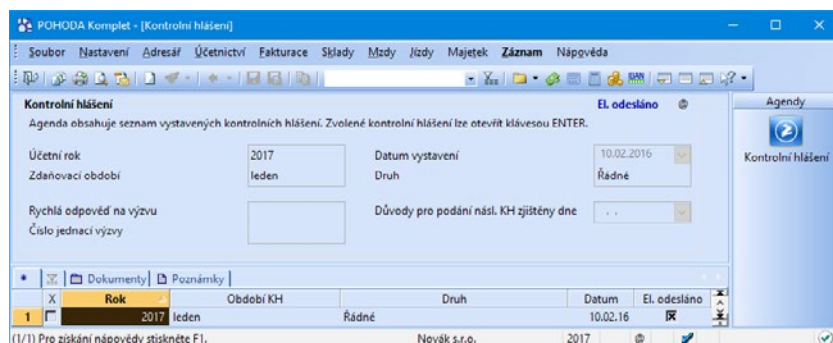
POHODA Komplet - [Kontrolní hlášení]

Soubor Nastavení Adresář Účetnictví Fakturace Sklady Mzdy Jízdy Majetek Záznam Nápověda

Kontrolní hlášení
El. odesláno
Agenda obsahuje seznam vystavených kontrolních hlášení. Zvolené kontrolní hlášení lze otevřít klávesou ENTER.

Agendy
Kontrolní hlášení

| Účetní rok | 2017 | Datum vystavení | 10.02.2016 |
|---|---|---|---|
| Zdaňovací období | leden | Druh | Řádné |

Rychlá odpověď na výzvu
Číslo jednací výzvy
Důvody pro podání násl. KH zjištěny dne

Dokumenty | Poznámky

| | X | Rok | Období KH | Druh | Datum | El. odesláno |
|---|---|---|---|---|---|---|
| 1 | | 2017 | leden | Řádné | 10.02.16 | |

(1/1) Pro získání nápovědy stiskněte F1. Novák s.r.o. 2017